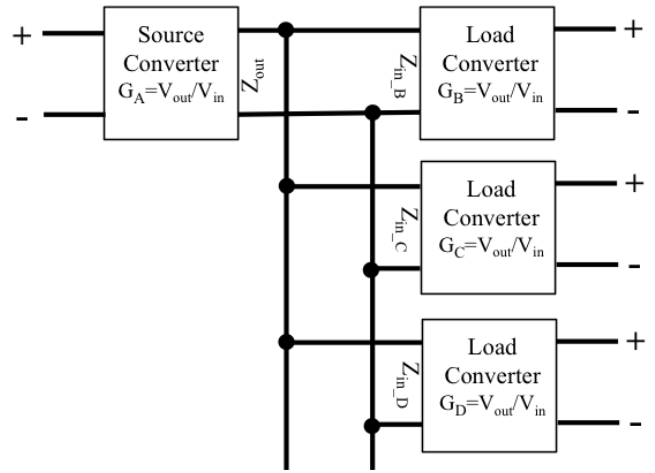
+

-

Source Converter $G_A=V_{out}/V_{in}$

$Z_{out}$

$Z_{in\_B}$

Load Converter $G_B=V_{out}/V_{in}$

+

-

$Z_{in\_C}$

Load Converter $G_C=V_{out}/V_{in}$

+

-

$Z_{in\_D}$

Load Converter $G_D=V_{out}/V_{in}$

+

-